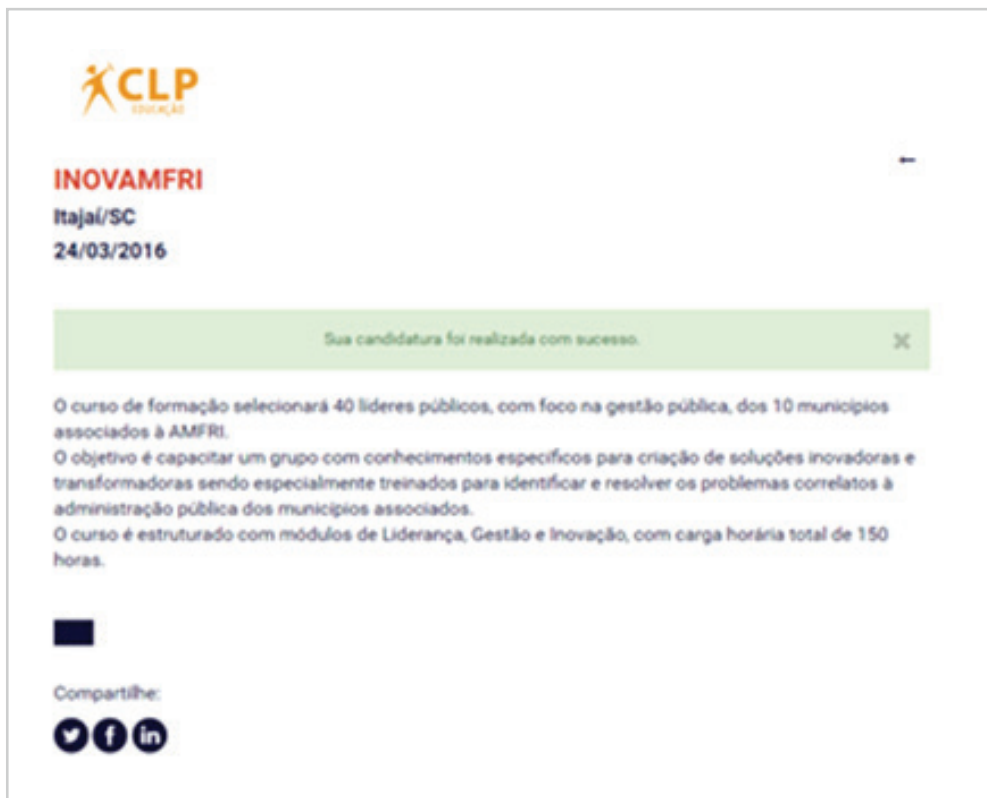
CLP
EDUCAÇÃO

INOVAMFRI
Itajaí/SC
24/03/2016

Sua candidatura foi realizada com sucesso.

O curso de formação selecionará 40 lideres públicos, com foco na gestão pública, dos 10 municipios associados à AMFRI.
O objetivo é capacitar um grupo com conhecimentos especificos para criação de soluções inovadoras e transformadoras sendo especialmente treinados para identificar e resolver os problemas correlatos à administração pública dos municipios associados.
O curso é estruturado com módulos de Liderança, Gestão e Inovação, com carga horária total de 150 horas.

Compartilhe: